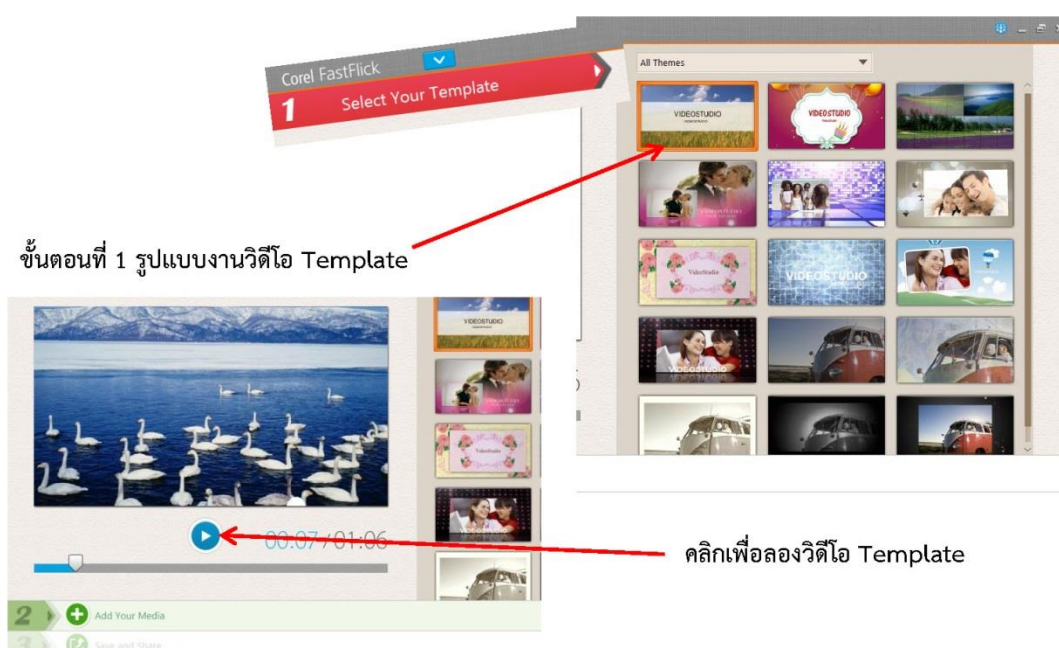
Corel FastFlick

1 Select Your Template

All Themes

VIDEOSTUDIO

VIDEOSTUDIO

VideoStudio

VIDEOSTUDIO

VideoStudio

VIDEOSTUDIO

ขั้นตอนที่ 1 รูปแบบงานวิดีโอ Template

VIDEOSTUDIO

VideoStudio

00:07 / 01:06

คลิกเพื่อลองวิดีโอ Template

2 Add Your Media

3 Save and Share